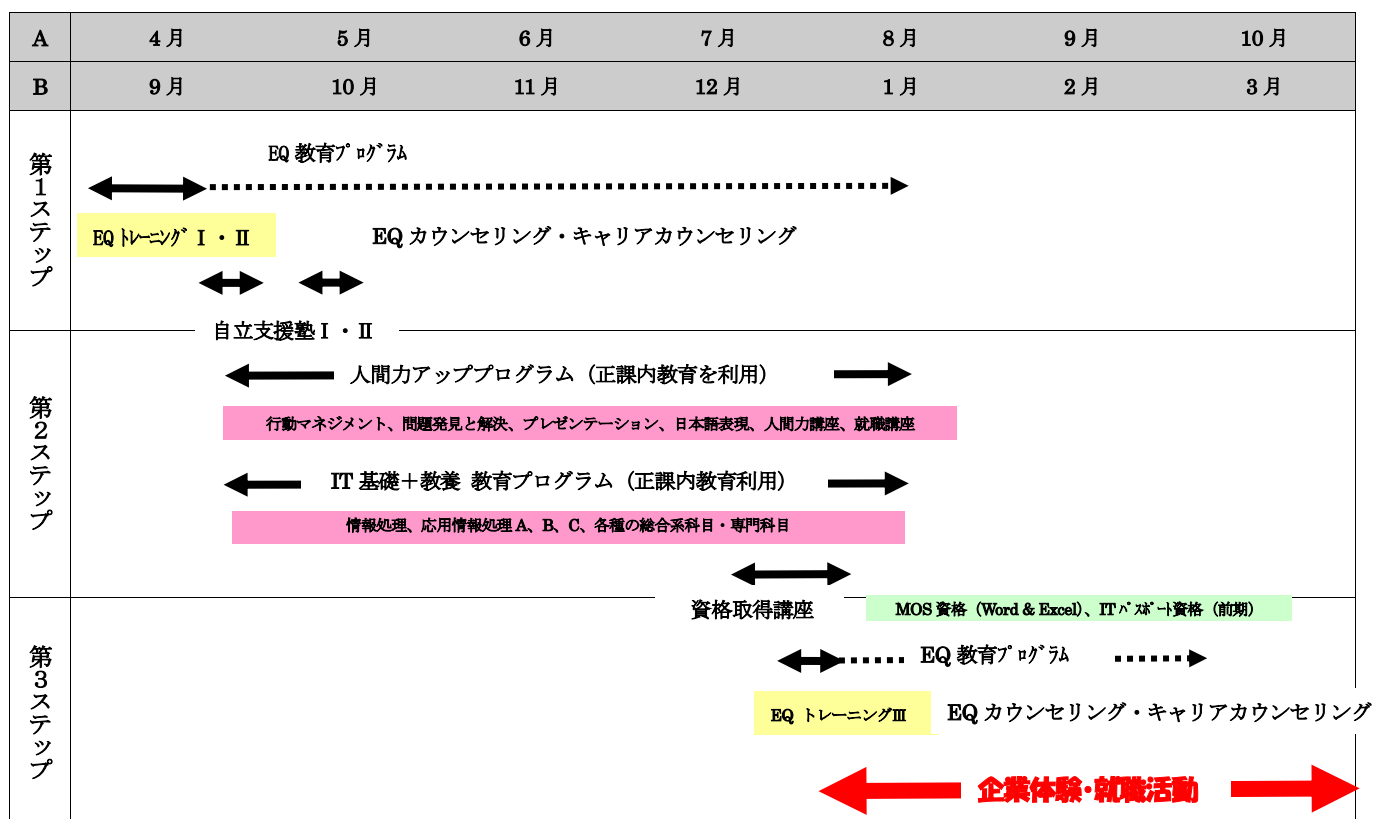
| A | 4月 | 5月 | 6月 | 7月 | 8月 | 9月 | 10月 |
|---|---|---|---|---|---|---|---|
| B | 9月 | 10月 | 11月 | 12月 | 1月 | 2月 | 3月 |

第1ステップ

EQ 教育プログラム

EQ トレーニングⅠ・Ⅱ

EQ カウンセリング・キャリアカウンセリング

自立支援塾Ⅰ・Ⅱ

第2ステップ

人間力アッププログラム（正課内教育を利用）

行動マネジメント、問題発見と解決、プレゼンテーション、日本語表現、人間力講座、就職講座

IT 基礎＋教養 教育プログラム（正課内教育利用）

情報処理、応用情報処理 A、B、C、各種の総合系科目・専門科目

第3ステップ

資格取得講座

MOS 資格（Word & Excel）、IT パスポート資格（前期）

EQ 教育プログラム

EQ トレーニングⅢ

EQ カウンセリング・キャリアカウンセリング

企業体験・就職活動